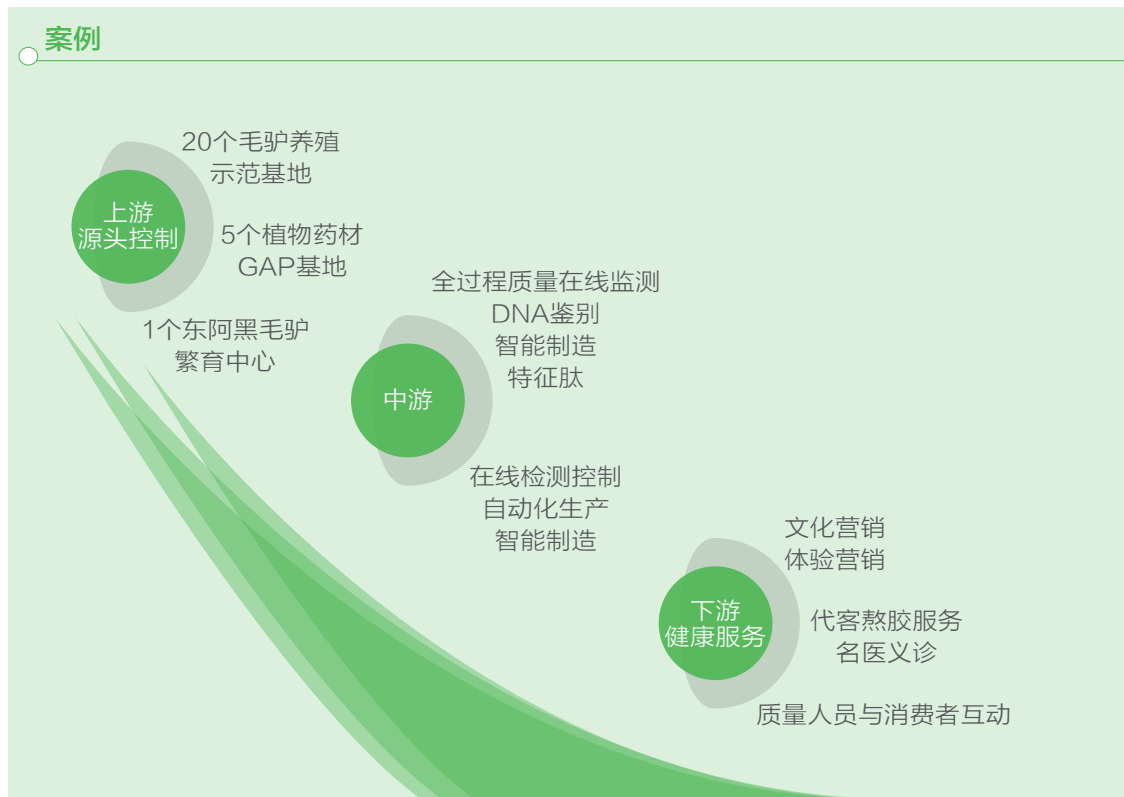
案例

上游
源头控制

20个毛驴养殖
示范基地

5个植物药材
GAP基地

1个东阿黑毛驴
繁育中心

中游

全过程质量在线监测
DNA鉴别
智能制造
特征肽

在线检测控制
自动化生产
智能制造

下游
健康服务

文化营销
体验营销

代客熬胶服务
名医义诊

质量人员与消费者互动